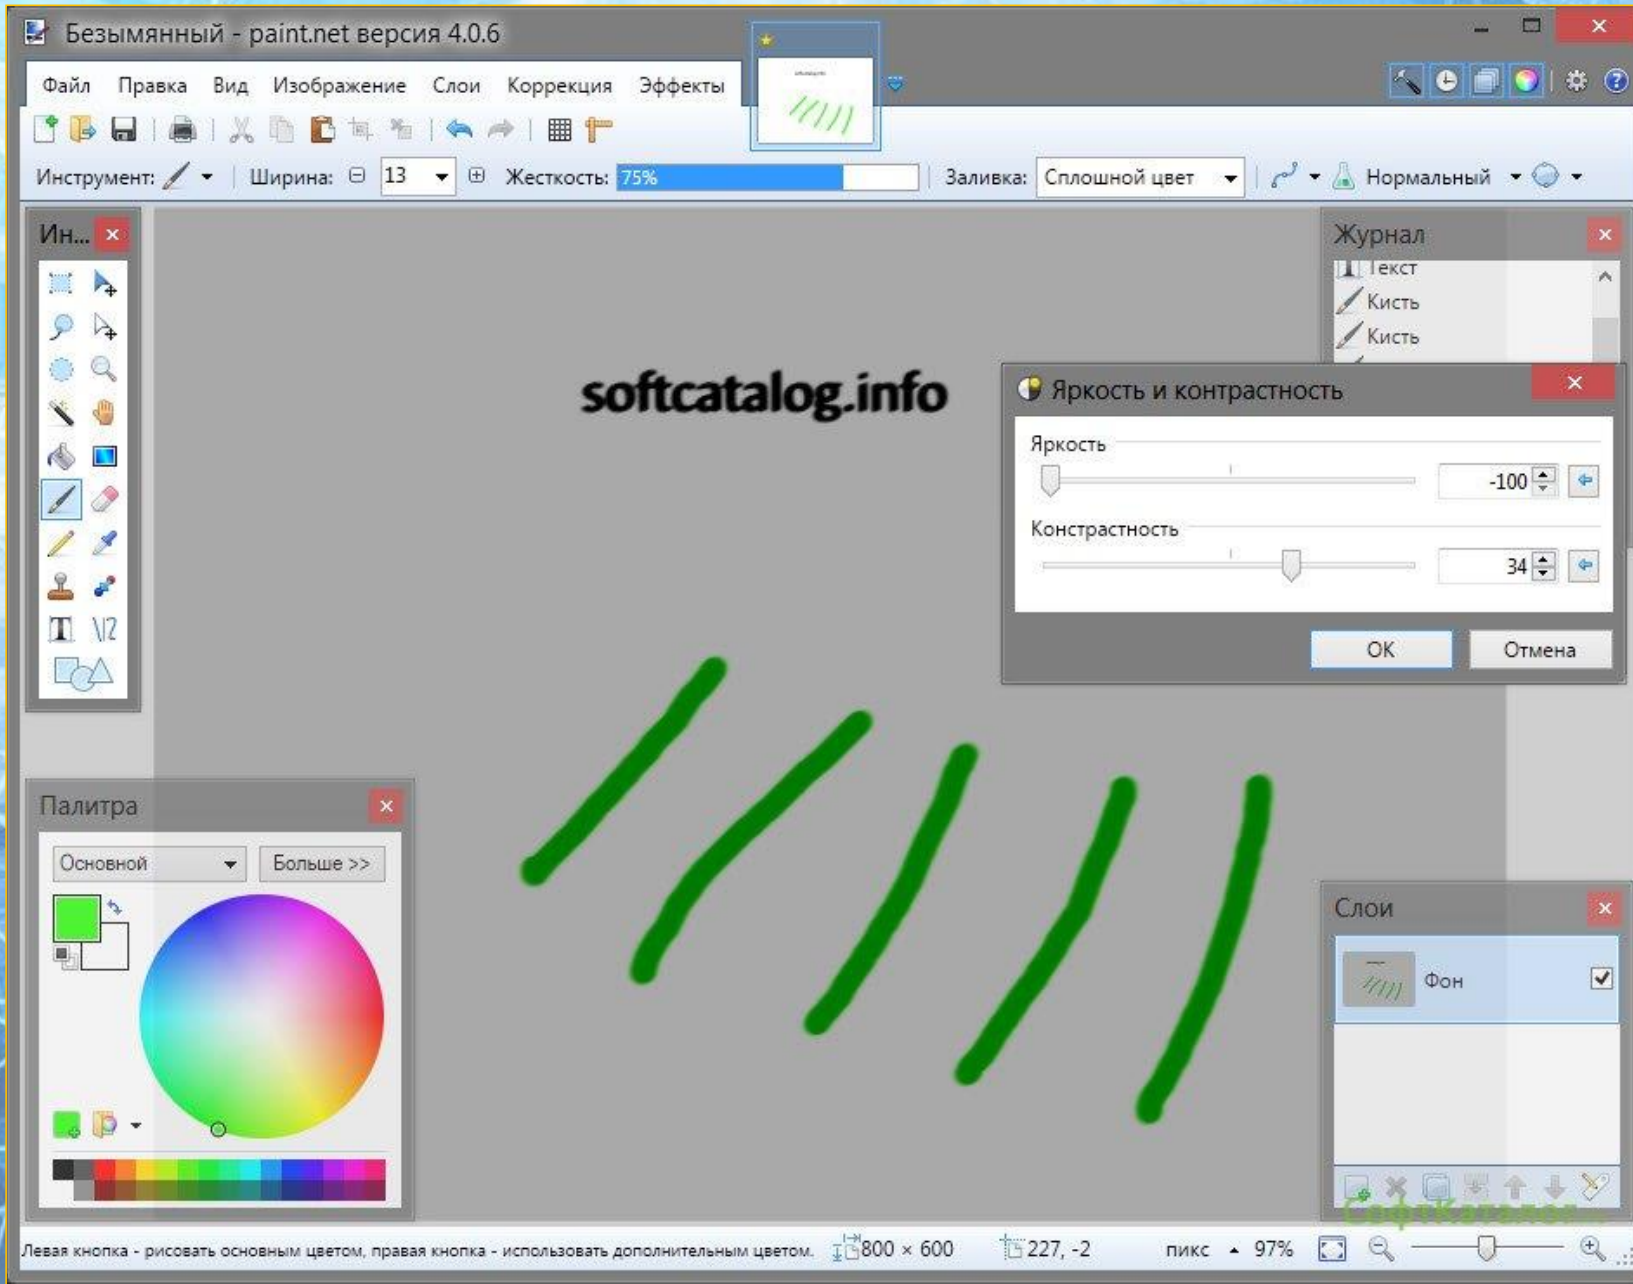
Безымянный - paint.net версия 4.0.6

Файл Правка Вид Изображение Слои Коррекция Эффекты

Инструмент: Ширина: 13 Жесткость: 75% Заливка: Сплошной цвет Нормальный

Ин...

Журнал
Текст
Кисть
Кисть

softcatalog.info

Яркость и контрастность
Яркость
-100
Констрастность
34
ОК Отмена

Палитра
Основной Больше >>

Слои
Фон

СофтКаталог

Левая кнопка - рисовать основным цветом, правая кнопка - использовать дополнительным цветом. 800 × 600 227, -2 пикс 97%